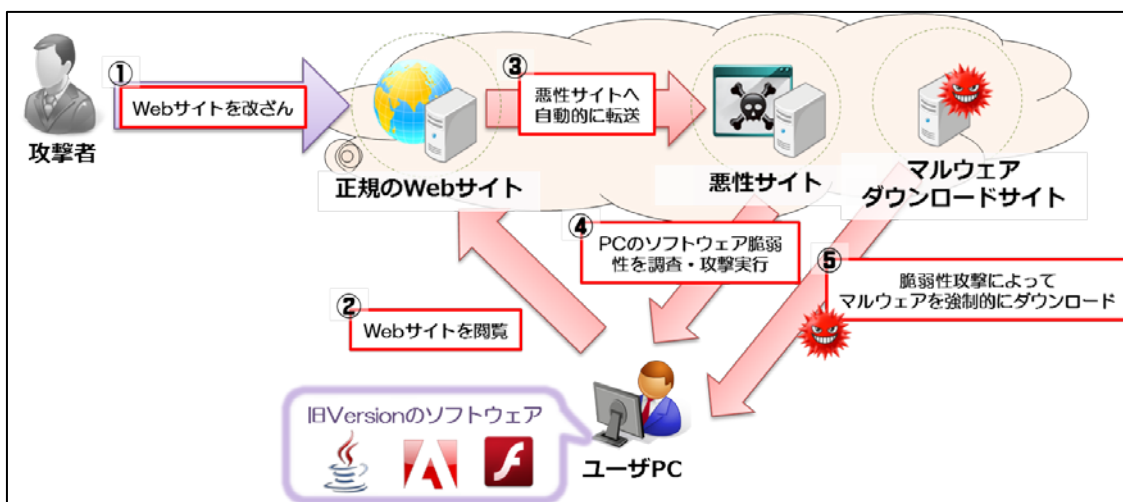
攻撃者

①
Webサイトを改ざん

正規のWebサイト

③
悪性サイトへ
自動的に転送

悪性サイト

マルウェア
ダウンロードサイト

④
PCのソフトウェア脆弱性を調査・攻撃実行

⑤
脆弱性攻撃によって
マルウェアを強制的にダウンロード

②
Webサイトを閲覧

旧Versionのソフトウェア

ユーザPC